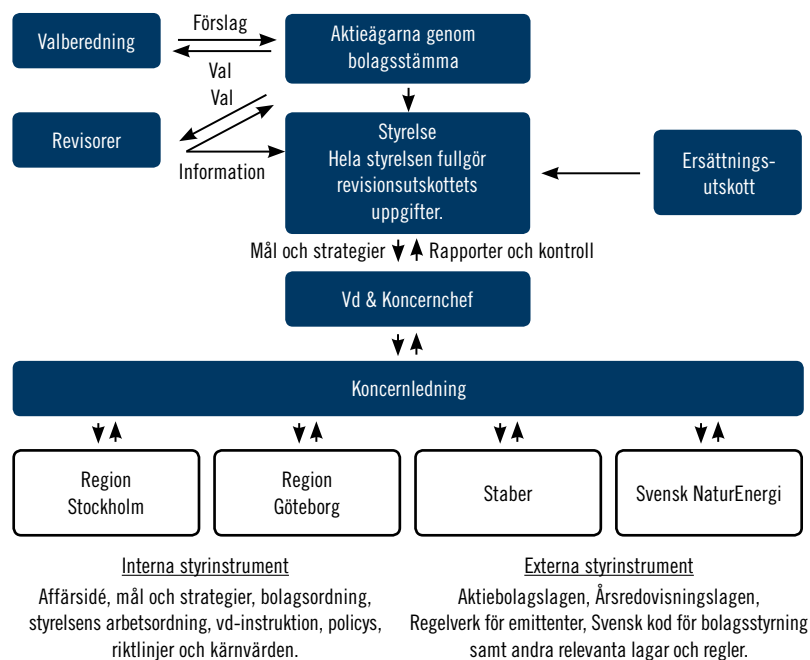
Valberedning

Förslag

Val

Aktieägarna genom bolagsstämma

Val

Revisorer

Information

Styrelse
Hela styrelsen fullgör revisionsutskottets uppgifter.

Ersättnings-utskott

Mål och strategier

Rapporter och kontroll

Vd & Koncernchef

Koncernledning

Region Stockholm

Region Göteborg

Staber

Svensk NaturEnergi

Interna styrinstrument

Affärsidé, mål och strategier, bolagsordning, styrelsens arbetsordning, vd-instruktion, policys, riktlinjer och kärnvärden.

Externa styrinstrument

Aktiebolagslagen, Årsredovisningslagen, Regelverk för emittenter, Svensk kod för bolagsstyrning samt andra relevanta lagar och regler.